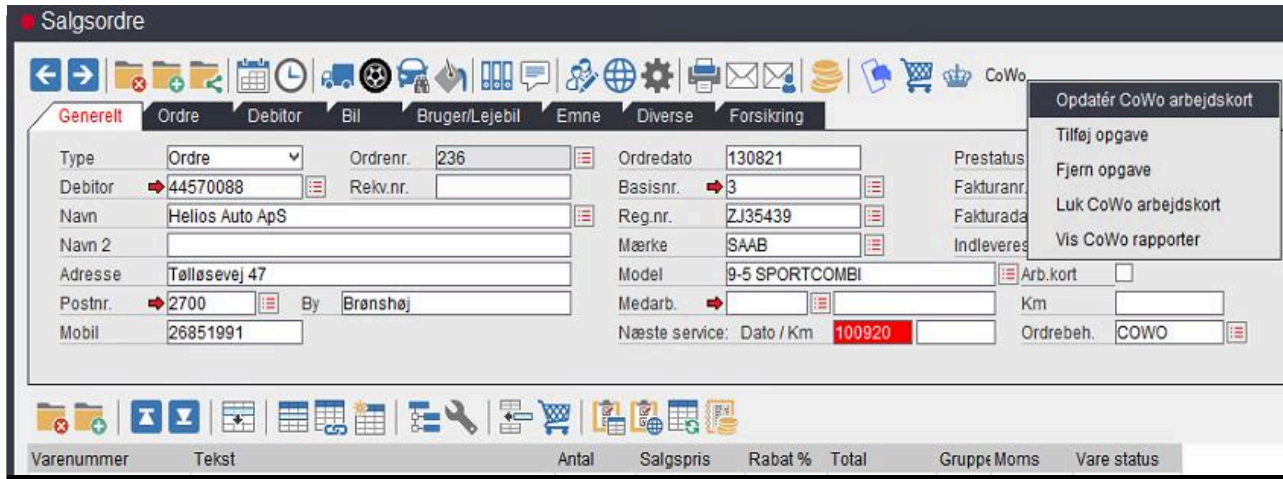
Salgsordre

CoWo

Opdatér CoWo arbejdskort
Tilføj opgave
Fjern opgave
Luk CoWo arbejdskort
Vis CoWo rapporter

Generelt | Ordre | Debitor | Bil | Bruger/Lejebil | Emne | Diverse | Forsikring

Type: Ordre
Ordrenr.: 236
Ordredato: 130821
Prestatus
Debitor: 44570088
Rekv.nr.
Basisnr.: 3
Fakturanr.
Navn: Helios Auto ApS
Reg.nr.: ZJ35439
Fakturada
Navn 2
Mærke: SAAB
Indleveres
Adresse: Tølløsevej 47
Model: 9-5 SPORTCOMBI
Arb.kort
Postnr.: 2700
By: Brønshøj
Medarb.
Km
Mobil: 26851991
Næste service: Dato / Km: 100920
Ordrebeh.: COWO

| Varenummer | Tekst | Antal | Salgspris | Rabat % | Total | Gruppe | Moms | Vare status |
|---|---|---|---|---|---|---|---|---|